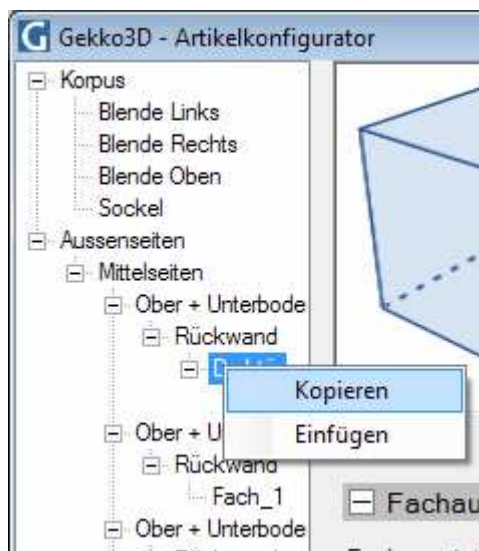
G Gekko3D - Artikelkonfigurator

Korpus
Blende Links
Blende Rechts
Blende Oben
Sockel
Aussenseiten
Mittelseiten
Ober + Unterbode
Rückwand
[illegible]
Kopieren
Einfügen
Ober + U
Rückwand
Fach_1
Ober + Unterbode

Fachau